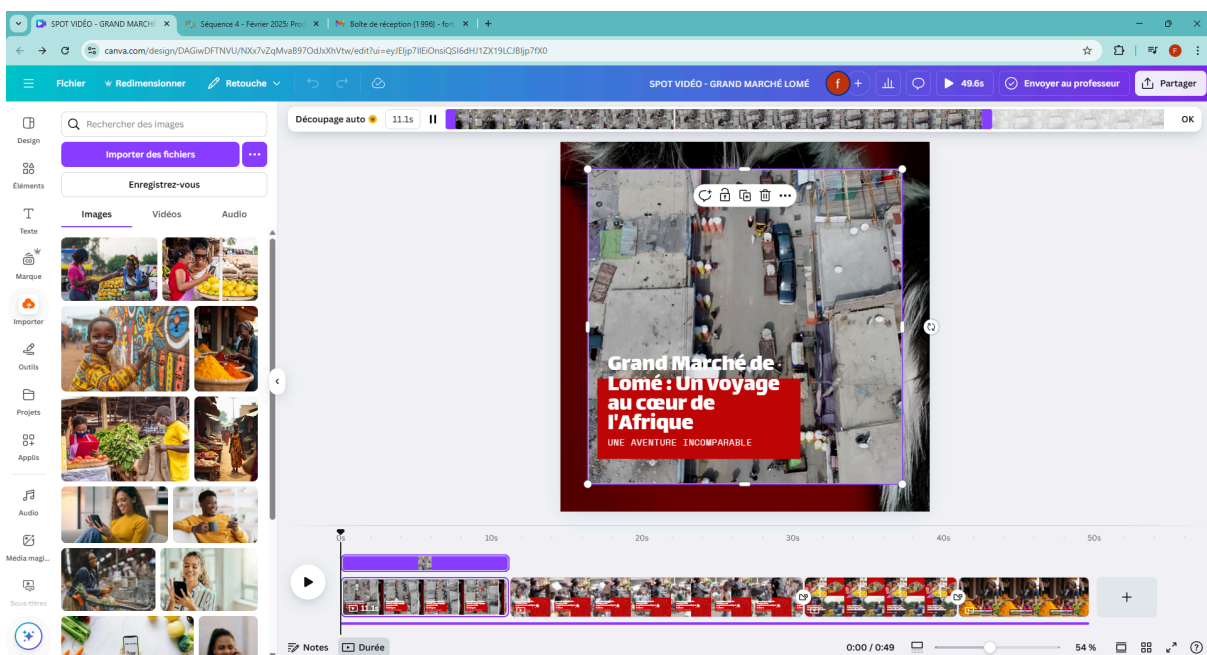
SPOT VIDÉO - GRAND MARCH ×
Séquence 4 - Février 2025: Pro ×
Boîte de réception (1 996) - for ×
+

canva.com/design/DAGiwDFTNVU/NXx7vZqMvaB97OdJxXhVtw/edit?ui=eyJEljp7IlEiOnsiQSI6dHJ1ZX19LCJBljp7fX0

Fichier
Redimensionner
Retouche
SPOT VIDÉO - GRAND MARCHÉ LOMÉ
f
49.6s
Envoyer au professeur
Partager

Design
Éléments
Texte
Marque
Importer
Outils
Projets
Applis
Audio
Média magi...
Sous-titres

Rechercher des images
Importer des fichiers
Enregistrez-vous
Images
Vidéos
Audio

Découpage auto
11.1s
OK

Grand Marché de Lomé : Un voyage au cœur de l'Afrique
UNE AVENTURE INCOMPARABLE

0s
10s
20s
30s
40s
50s
11.1s

Notes
Durée
0:00 / 0:49
54 %